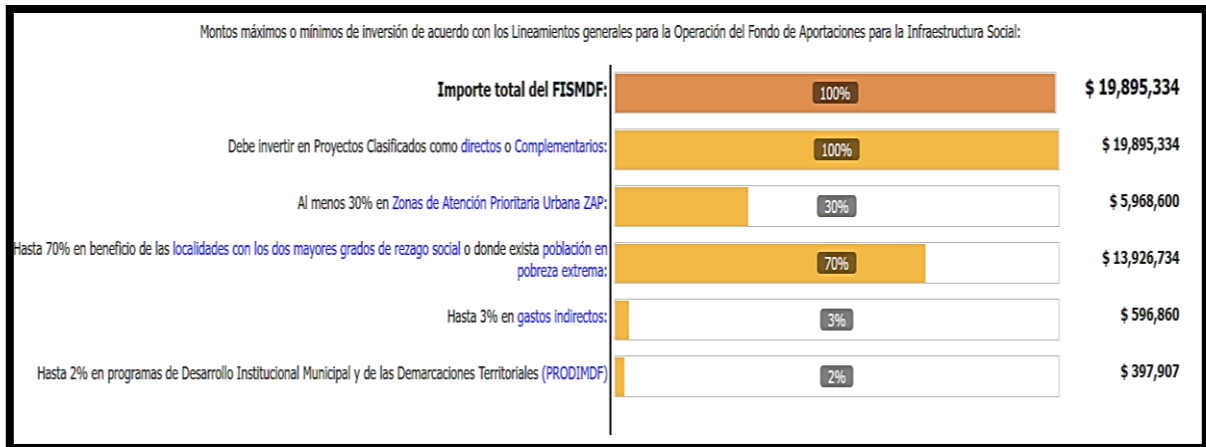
Montos máximos o mínimos de inversión de acuerdo con los Lineamientos generales para la Operación del Fondo de Aportaciones para la Infraestructura Social:

| | | |
|---|---|---|
| **Importe total del FISMDF:** | 100% | **$ 19,895,334** |
| Debe invertir en Proyectos Clasificados como directos o Complementarios: | 100% | **$ 19,895,334** |
| Al menos 30% en Zonas de Atención Prioritaria Urbana ZAP: | 30% | **$ 5,968,600** |
| Hasta 70% en beneficio de las localidades con los dos mayores grados de rezago social o donde exista población en pobreza extrema: | 70% | **$ 13,926,734** |
| Hasta 3% en gastos indirectos: | 3% | **$ 596,860** |
| Hasta 2% en programas de Desarrollo Institucional Municipal y de las Demarcaciones Territoriales (PRODIMDF) | 2% | **$ 397,907** |